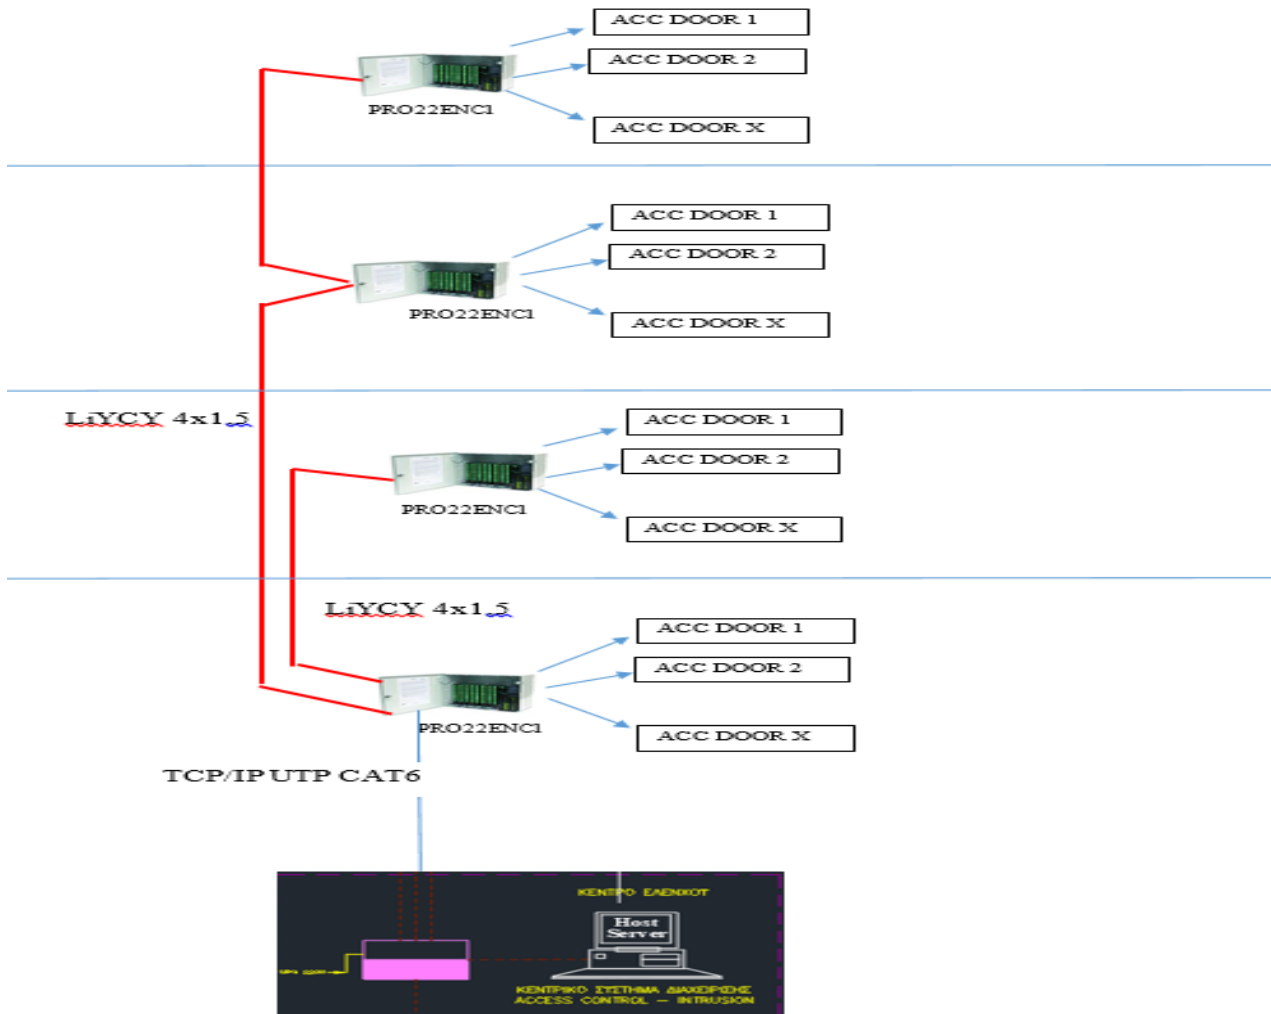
ACC DOOR 1

ACC DOOR 2

PRO22ENC1

ACC DOOR X

ACC DOOR 1

ACC DOOR 2

PRO22ENC1

ACC DOOR X

LiYCY 4x1,5

ACC DOOR 1

ACC DOOR 2

PRO22ENC1

ACC DOOR X

LiYCY 4x1,5

ACC DOOR 1

ACC DOOR 2

PRO22ENC1

ACC DOOR X

TCP/IP UTP CAT6

ΚΕΝΤΡΟ ΕΛΕΓΧΟΥ

Host Server

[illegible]

ΚΕΝΤΡΙΚΟ ΣΥΣΤΗΜΑ ΔΙΑΧΕΙΡΙΣΗΣ
ACCESS CONTROL — INTRUSION